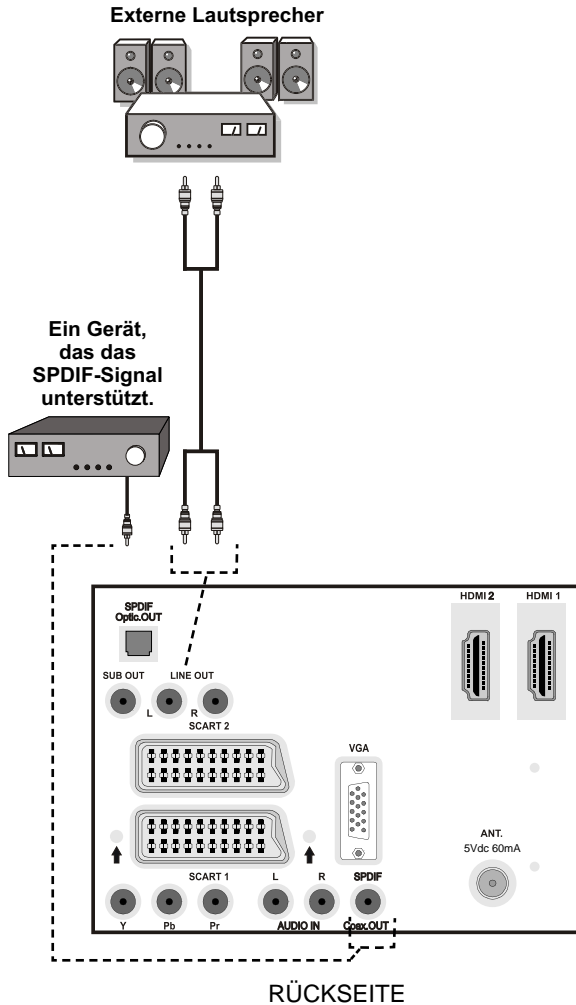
Externe Lautsprecher

Ein Gerät, das das SPDIF-Signal unterstützt.

SPDIF Optic.OUT

SUB OUT

LINE OUT

L

R

SCART 2

HDMI 2

HDMI 1

VGA

ANT.
5Vdc 60mA

SCART 1

L

R

SPDIF

Y

Pb

Pr

AUDIO IN

Coax.OUT

RÜCKSEITE